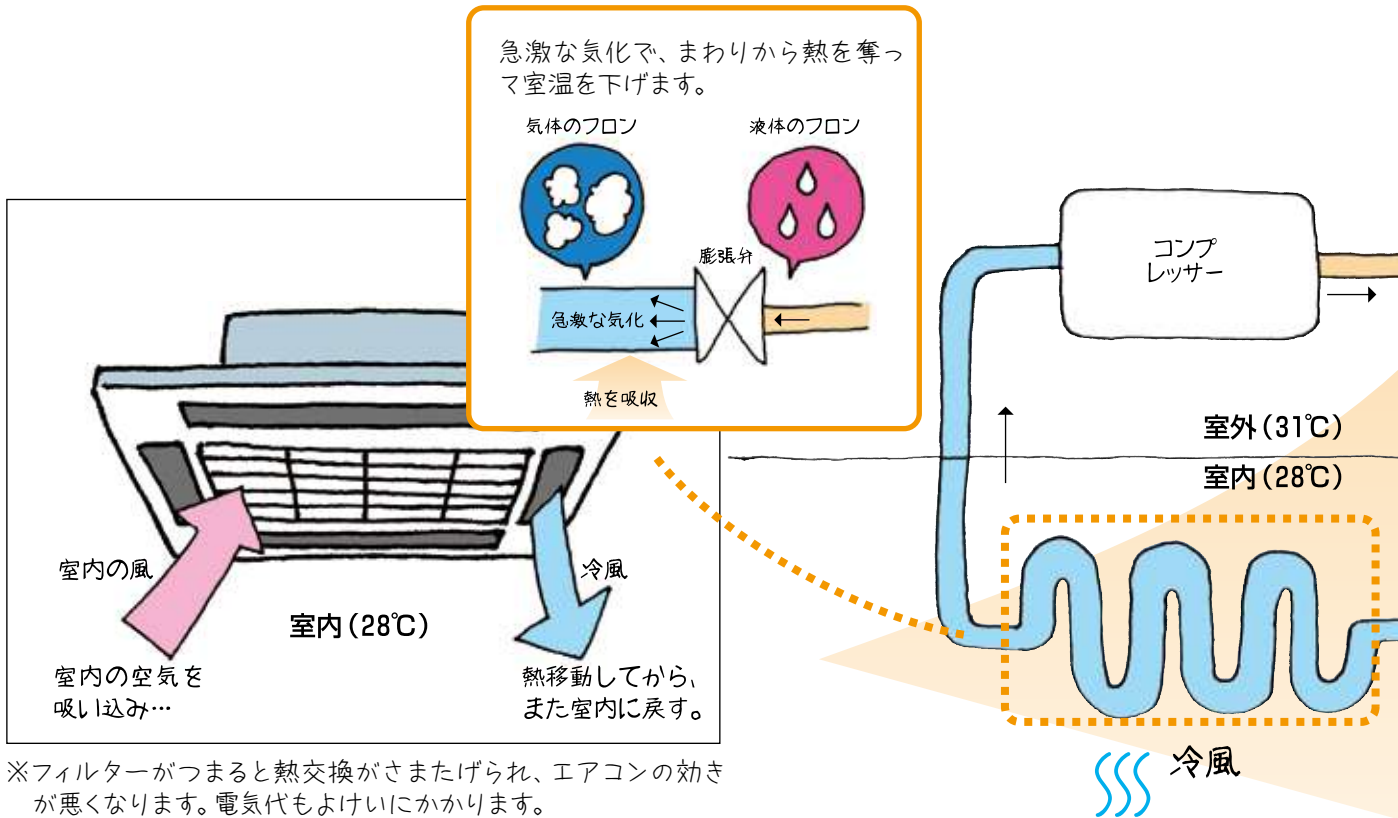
急激な気化で、まわりから熱を奪って室温を下げます。

気体のフロン

液体のフロン

膨張弁

急激な気化

熱を吸収

コンプレッサー

室外（31℃）

室内（28℃）

室内の風

冷風

室内（28℃）

室内の空気を吸い込み…

熱移動してから、また室内に戻す。

冷風

※フィルターがつまると熱交換がさまたげられ、エアコンの効きが悪くなります。電気代もよけいにかかります。